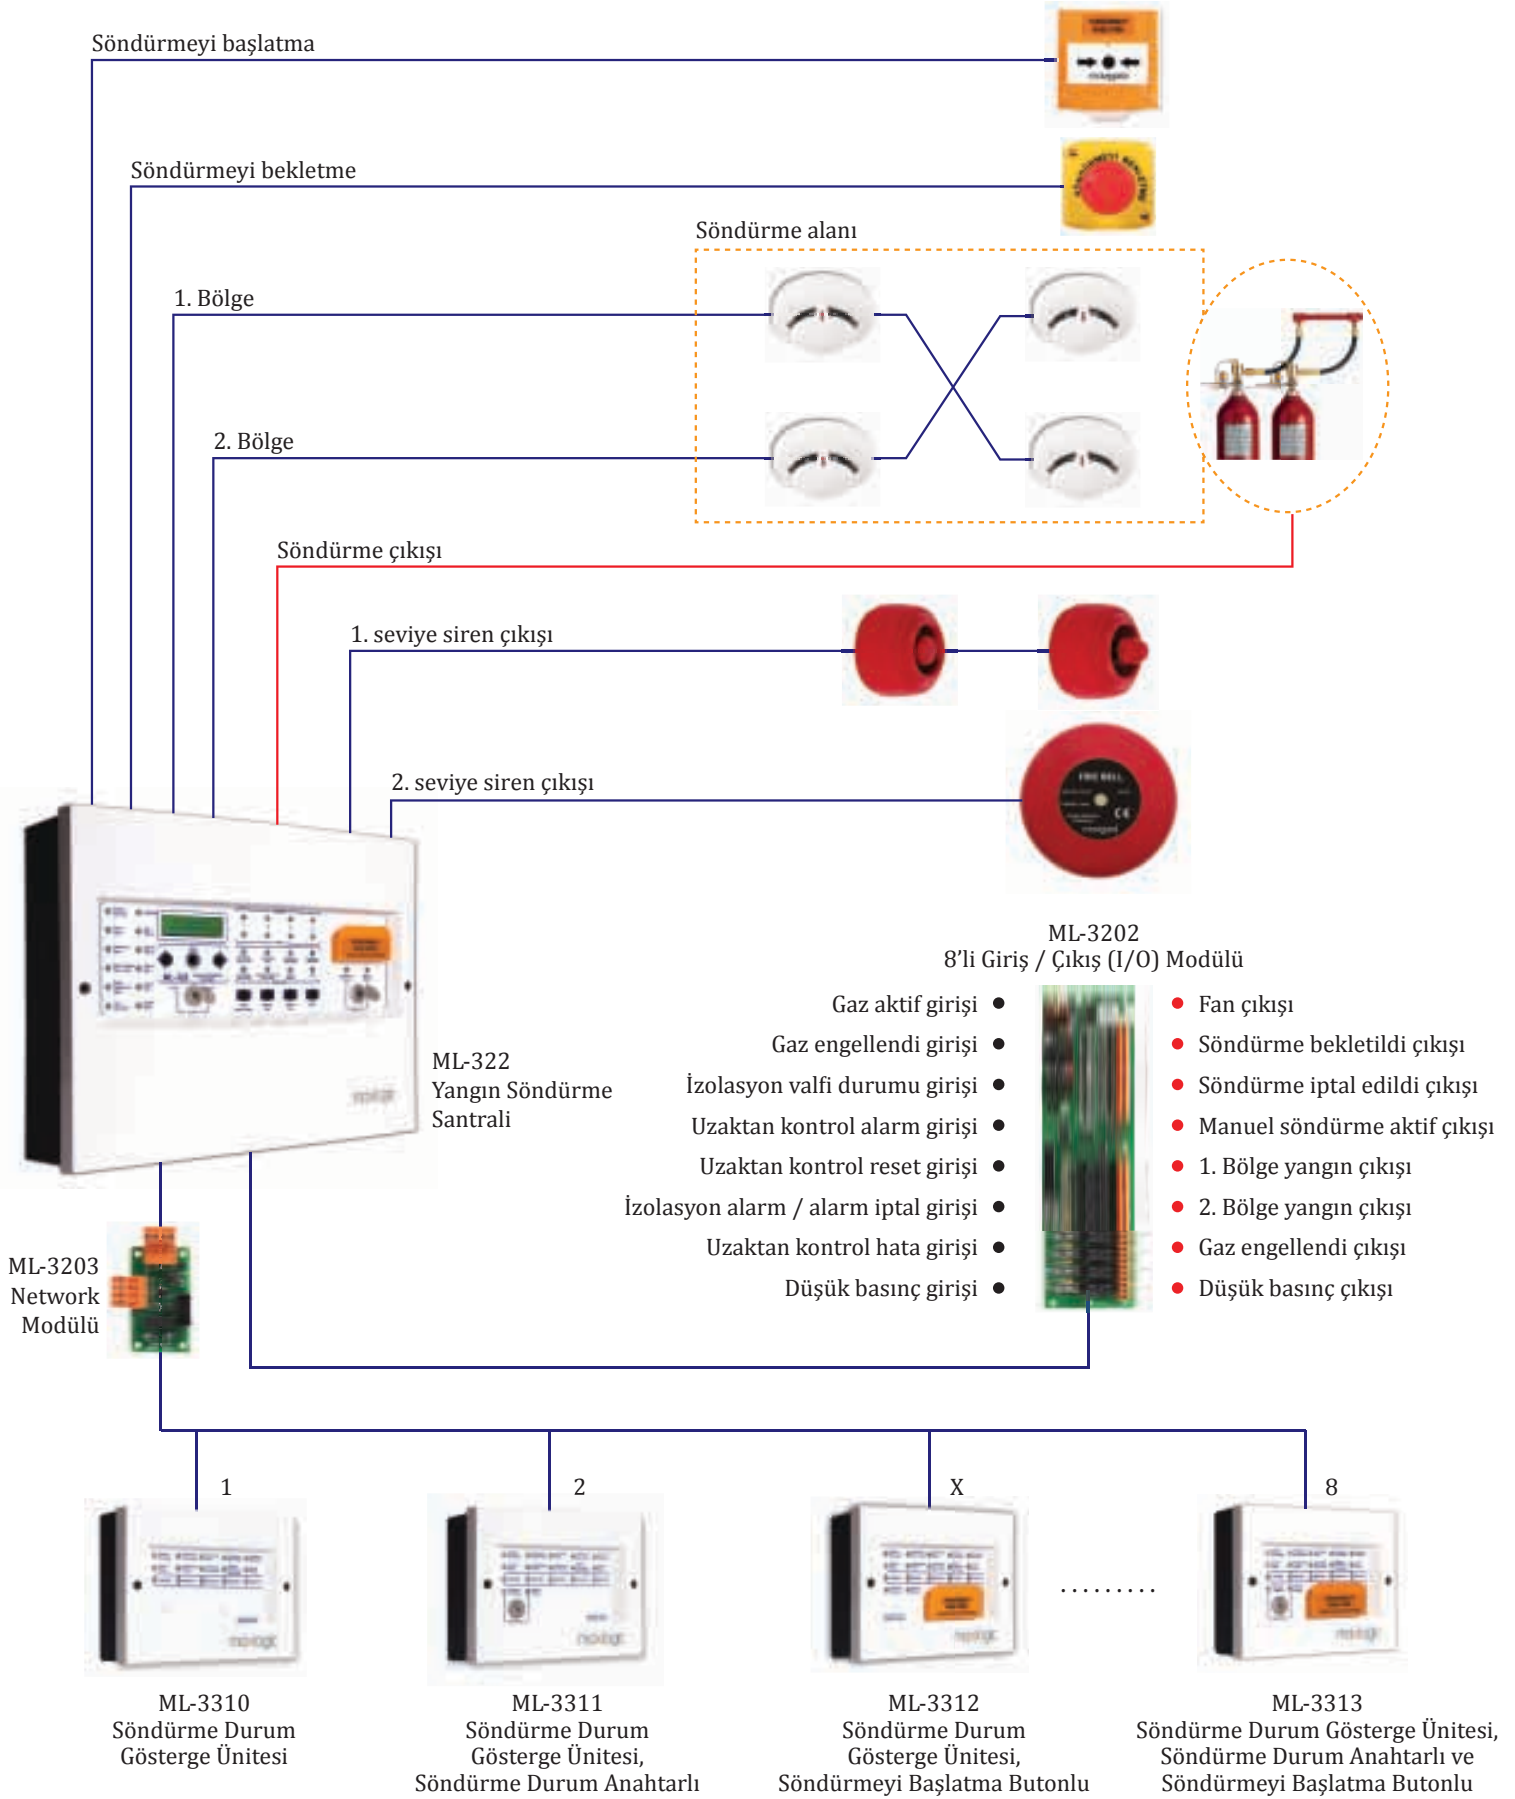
Söndürmeyi başlatma

Söndürmeyi bekletme

Söndürme alanı

1. Bölge

2. Bölge

Söndürme çıkışı

1. seviye siren çıkışı

2. seviye siren çıkışı

ML-3202
8'li Giriş / Çıkış (I/O) Modülü

Gaz aktif girişi
Gaz engellendi girişi
İzolasyon valfi durumu girişi
Uzaktan kontrol alarm girişi
Uzaktan kontrol reset girişi
İzolasyon alarm / alarm iptal girişi
Uzaktan kontrol hata girişi
Düşük basınç girişi

Fan çıkışı
Söndürme bekletildi çıkışı
Söndürme iptal edildi çıkışı
Manuel söndürme aktif çıkışı
1. Bölge yangın çıkışı
2. Bölge yangın çıkışı
Gaz engellendi çıkışı
Düşük basınç çıkışı

ML-322
Yangın Söndürme
Santrali

ML-3203
Network
Modülü

1

2

X

8

.........

ML-3310
Söndürme Durum
Gösterge Ünitesi

ML-3311
Söndürme Durum
Gösterge Ünitesi,
Söndürme Durum Anahtarlı

ML-3312
Söndürme Durum
Gösterge Ünitesi,
Söndürmeyi Başlatma Butonlu

ML-3313
Söndürme Durum Gösterge Ünitesi,
Söndürme Durum Anahtarlı ve
Söndürmeyi Başlatma Butonlu